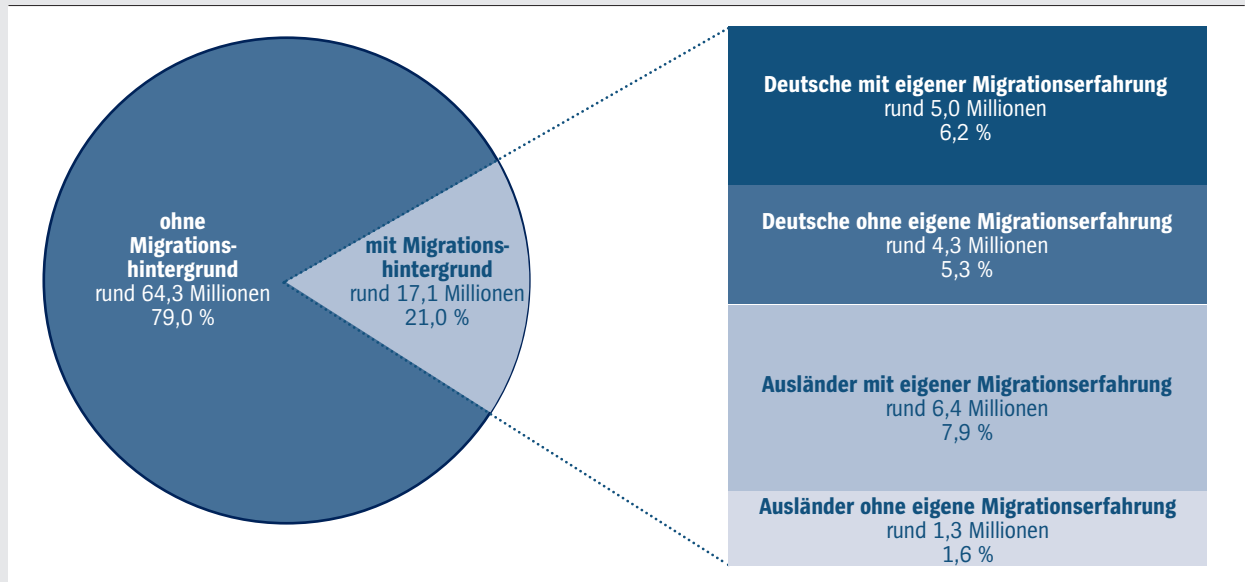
ohne Migrationshintergrund
rund 64,3 Millionen
79,0 %

mit Migrationshintergrund
rund 17,1 Millionen
21,0 %

Deutsche mit eigener Migrationserfahrung
rund 5,0 Millionen
6,2 %

Deutsche ohne eigene Migrationserfahrung
rund 4,3 Millionen
5,3 %

Ausländer mit eigener Migrationserfahrung
rund 6,4 Millionen
7,9 %

Ausländer ohne eigene Migrationserfahrung
rund 1,3 Millionen
1,6 %